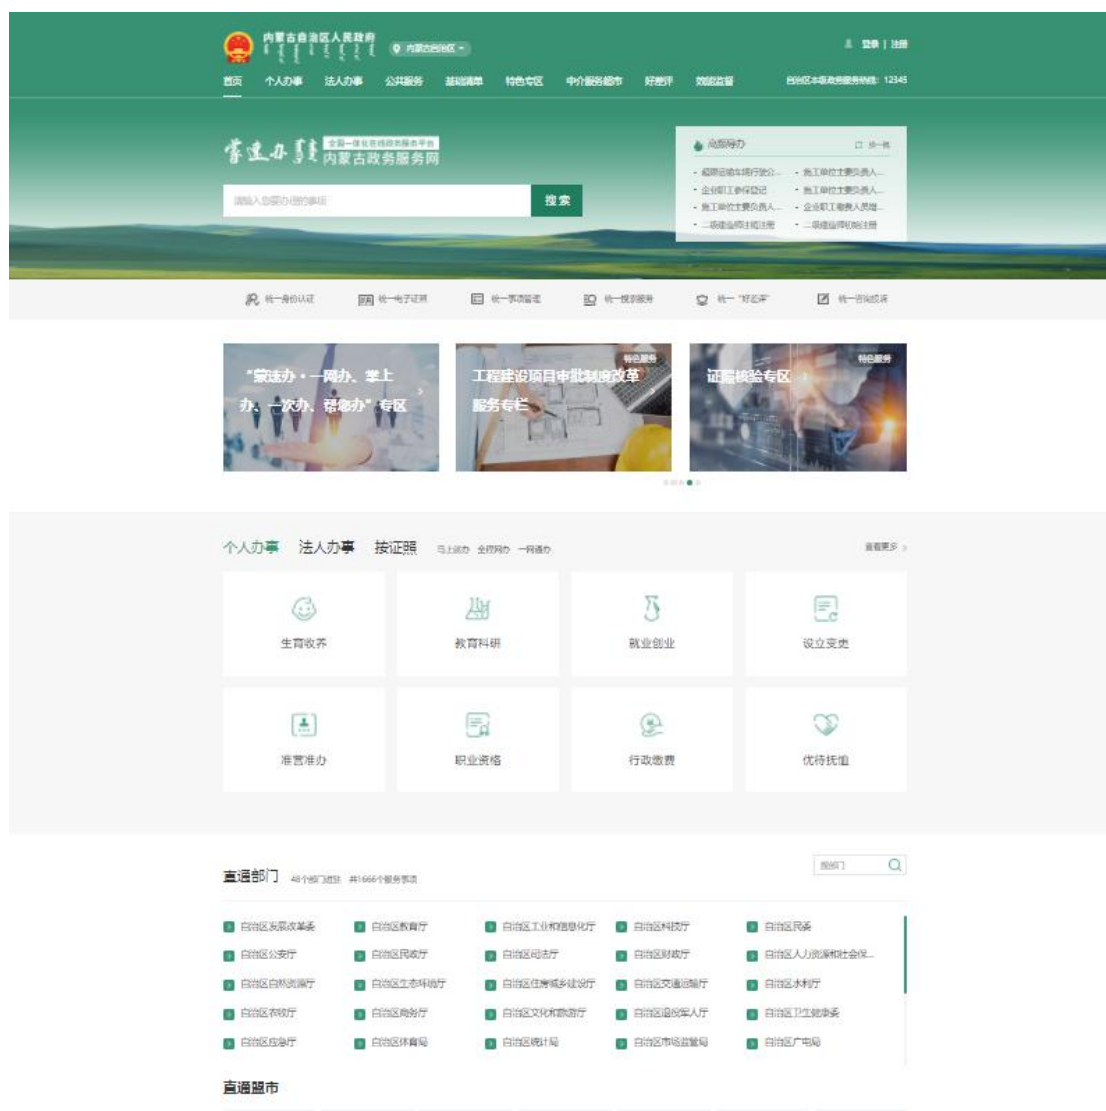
内蒙古自治区人民政府
内蒙古自治区
登录 | 注册

首页 个人办事 法人办事 公共服务 基础清单 特色专区 中介服务超市 好差评 效能监督
自治区本级政务服务热线：12345

蒙速办
全国一体化在线政务服务平台
内蒙古政务服务网

请输入您要办理的事项
搜索

高频导办
- 超限运输车辆行驶公...
- 施工单位主要负责人...
- 企业职工参保登记
- 施工单位主要负责人...
- 施工单位主要负责人...
- 企业职工档案人员增...
- 二级建造师注册
- 二级建造师初始注册

统一身份认证 统一电子证照 统一事项清单 统一搜索服务 统一“好差评” 统一咨询投诉

“蒙速办·一网办、掌上办、一次办、帮您办”专区
特色服务
工程建设项目审批制度改革服务专栏
特色服务
证照核验专区

个人办事 法人办事 按证照 马上就办 全程网办 一网通办
查看更多

生育收养
教育科研
就业创业
设立变更
准营准办
职业资格
行政缴费
优待抚恤

直通部门 48个部门进驻 共1666个服务事项
部门

自治区发展改革委
自治区教育厅
自治区工业和信息化厅
自治区科技厅
自治区民委
自治区公安厅
自治区民政厅
自治区司法厅
自治区财政厅
自治区人力资源和社会保...
自治区自然资源厅
自治区生态环境厅
自治区住房城乡建设厅
自治区交通运输厅
自治区水利厅
自治区农牧厅
自治区商务厅
自治区文化和旅游厅
自治区退役军人厅
自治区卫生健康委
自治区应急厅
自治区体育局
自治区统计局
自治区市场监管局
自治区广电局

直通盟市